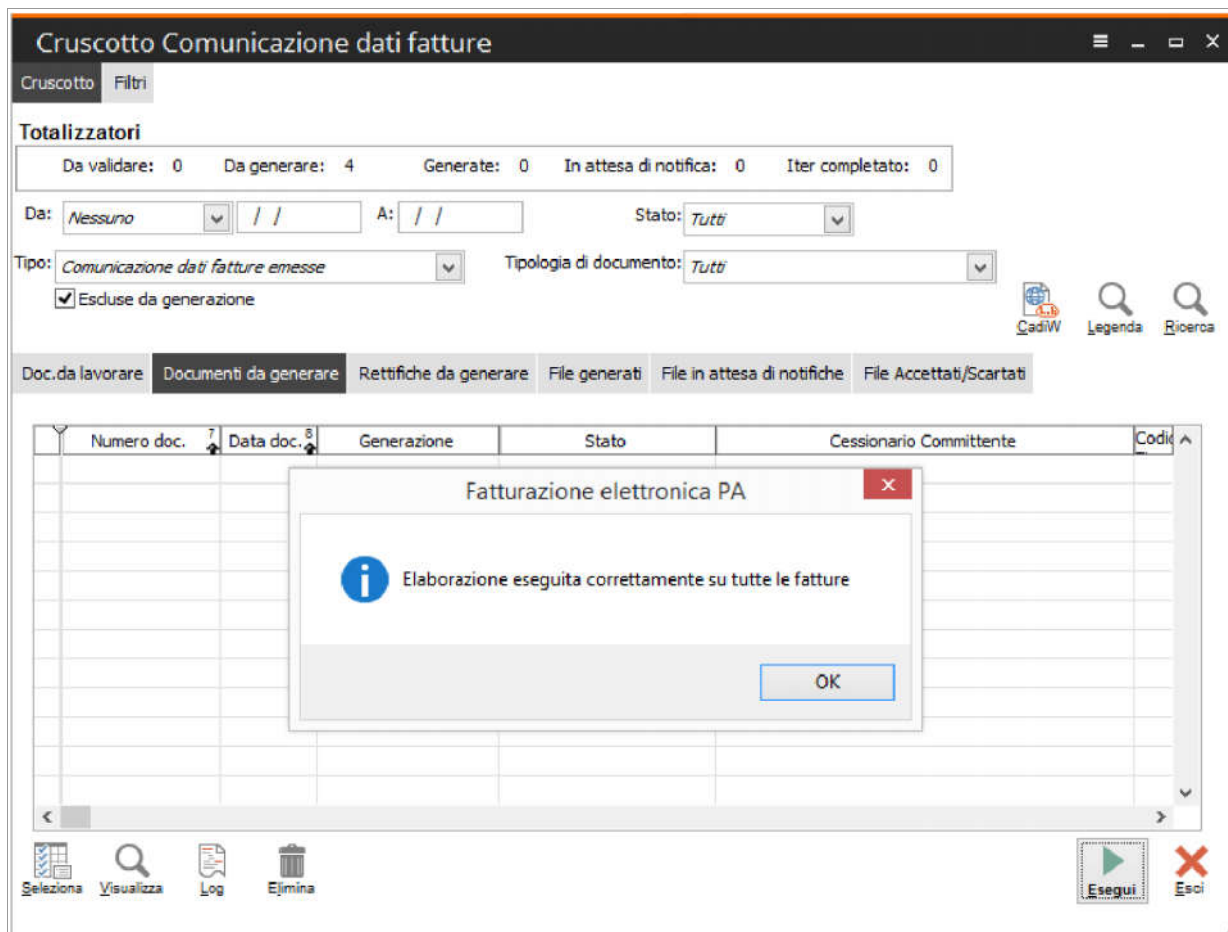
Cruscotto Comunicazione dati fatture

Cruscotto Filtri

Totalizzatori

Da validare: 0 Da generare: 4 Generate: 0 In attesa di notifica: 0 Iter completato: 0

Da: Nessuno / / A: / / Stato: Tutti

Tipo: Comunicazione dati fatture emesse Tipologia di documento: Tutti

Escluse da generazione

CadiW Legenda Ricerca

Doc.da lavorare Documenti da generare Rettifiche da generare File generati File in attesa di notifiche File Accettati/Scartati

| Numero doc. 7 | Data doc. 8 | Generazione | Stato | Cessionario Committente | Codi |
|---|---|---|---|---|---|

Fatturazione elettronica PA

Elaborazione eseguita correttamente su tutte le fatture

OK

Seleziona Visualizza Log Elimina

Esegui Esci